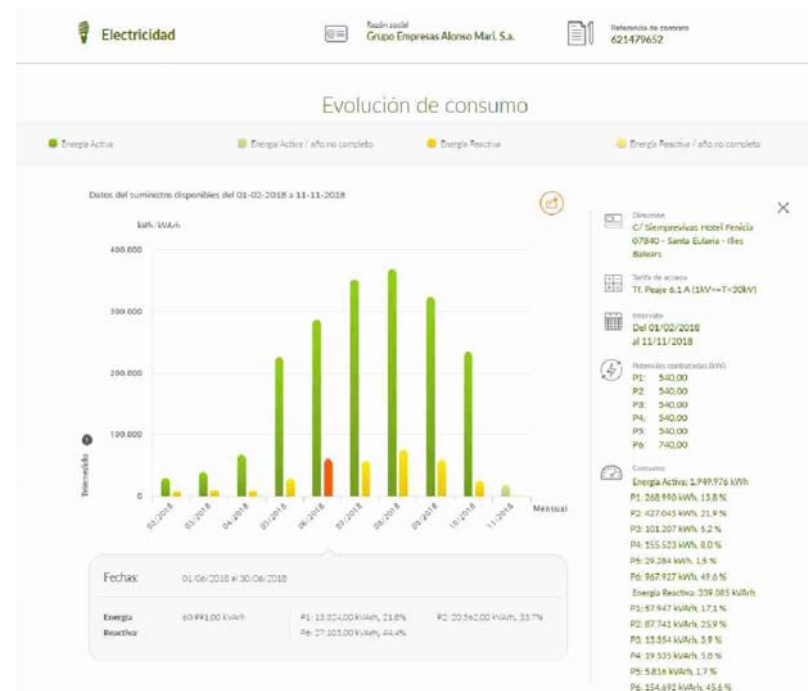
Electricidad

Razón social
Grupo Empresas Alonso Marí, S.a.

Referencia de contrato
621479652

Evolución de consumo

Energía Activa

Energía Activa / año no completo

Energía Reactiva

Energía Reactiva / año no completo

Datos del suministro disponibles del 01-02-2018 a 11-11-2018

kWh/kVArh

400.000

300.000

200.000

100.000

0

Telemedida

02/2018 03/2018 04/2018 05/2018 06/2018 07/2018 08/2018 09/2018 10/2018 11/2018

Mensual

Fechas: 01/06/2018 al 30/06/2018

| Energía Reactiva | 60.991,00 kVArh | P1: 13.324,00 kVArh, 21,8% P6: 27.103,00 kVArh, 44,4% | P2: 20.560,00 kVArh, 33,7% |
|---|---|---|---|

Dirección
C/ Siempreviva Hotel Fenicia 07840 - Santa Eulària - Illes Balears

Tarifa de acceso
Tt. Peaje 6.1 A (1kV<=T<30kV)

Intervalo
Del 01/02/2018 al 11/11/2018

Potencias contratadas (kW)
P1: 540,00
P2: 540,00
P3: 540,00
P4: 540,00
P5: 540,00
P6: 740,00

Consumo
Energía Activa: 1.949.976 kWh
P1: 268.910 kWh, 13,8 %
P2: 427.045 kWh, 21,9 %
P3: 101.207 kWh, 5,2 %
P4: 155.523 kWh, 8,0 %
P5: 29.284 kWh, 1,5 %
P6: 967.927 kWh, 49,6 %
Energía Reactiva: 339.085 kVArh
P1: 57.947 kVArh, 17,1 %
P2: 87.741 kVArh, 25,9 %
P3: 13.354 kVArh, 3,9 %
P4: 19.535 kVArh, 5,8 %
P5: 5.816 kVArh, 1,7 %
P6: 154.692 kVArh, 45,6 %